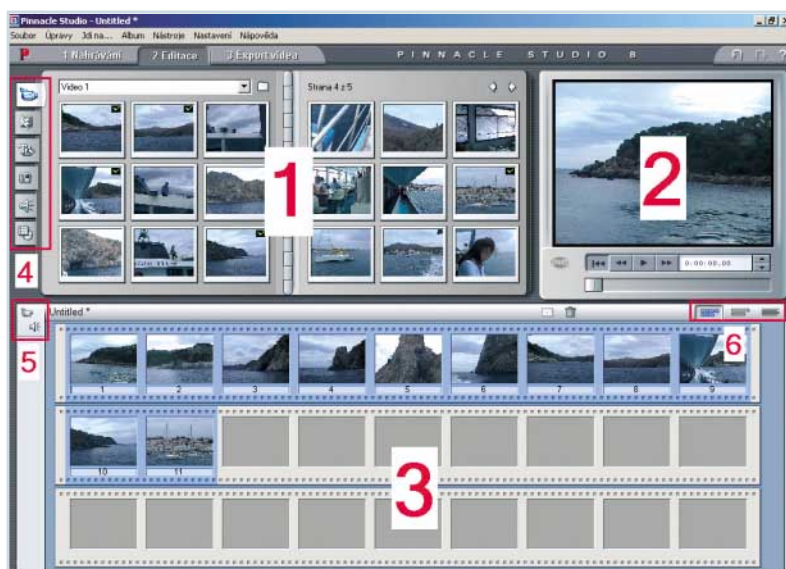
Pinnacle Studio - Untitled *

Soubor Úpravy Jdi na... Album Nástroje Nastavení Nápověda

1 Nahrávání 2 Editace 3 Export videa

PINNACLE STUDIO 8

Video 1

Strana 4 z 5

1

2

0:00:00.00

4

Untitled *

5

6

1 2 3 4 5 6 7 8 9

10 11

3